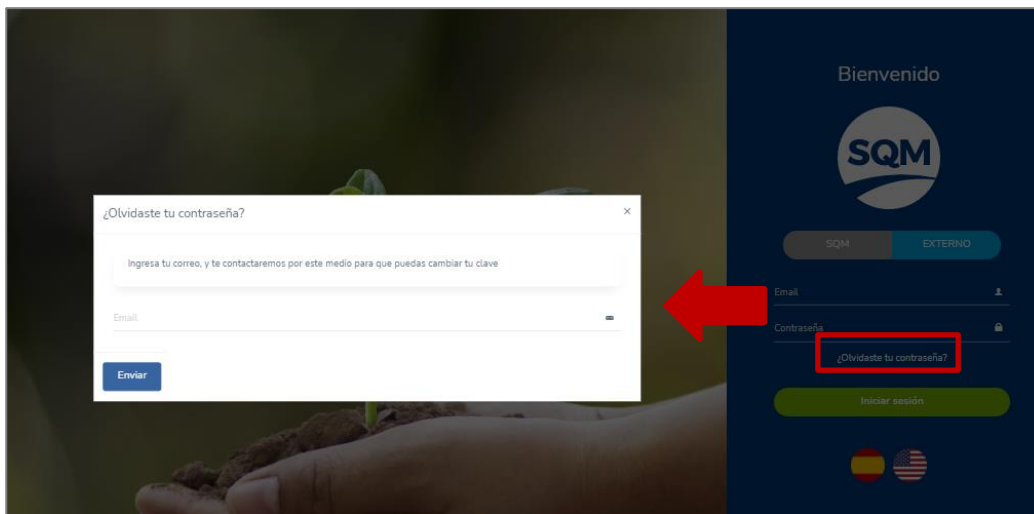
¿Olvidaste tu contraseña?

×

Ingresa tu correo, y te contactaremos por este medio para que puedas cambiar tu clave

Email

Enviar

Bienvenido

SQM

SQM

EXTERNO

Email

Contraseña

¿Olvidaste tu contraseña?

Iniciar sesión